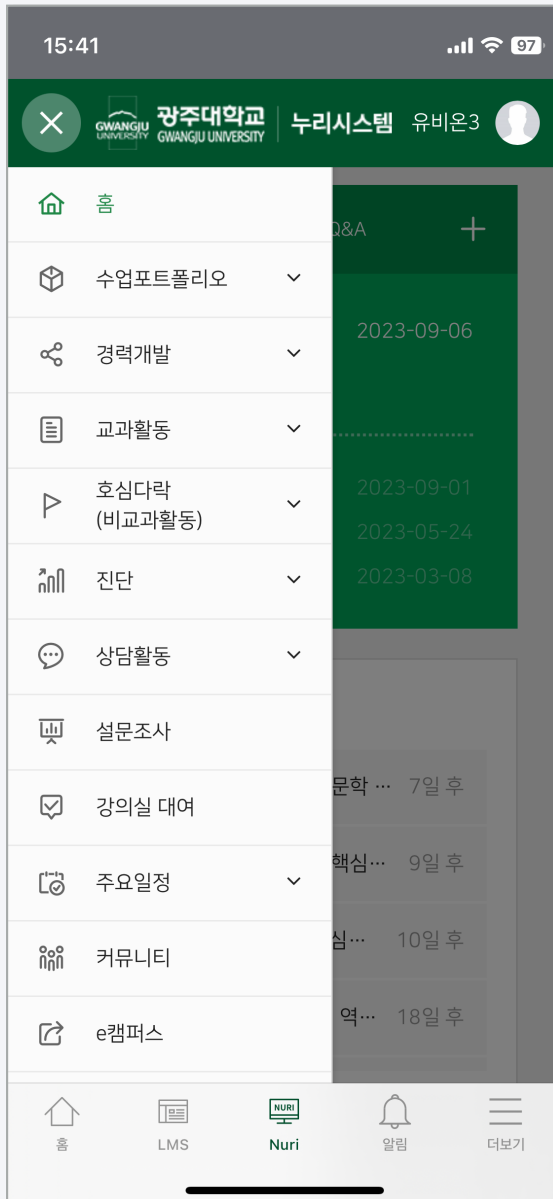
15:41
97

GWANGJU UNIVERSITY 광주대학교 GWANGJU UNIVERSITY | 누리시스템 유비온3

홈

수업포트폴리오

경력개발

교과활동

호심다락 (비교과활동)

진단

상담활동

설문조사

강의실 대여

주요일정

커뮤니티

e캠퍼스

Q&A +

2023-09-06

2023-09-01
2023-05-24
2023-03-08

문학 … 7일 후
핵심… 9일 후
심… 10일 후
역… 18일 후

홈
LMS
NURI
Nuri
알림
더보기